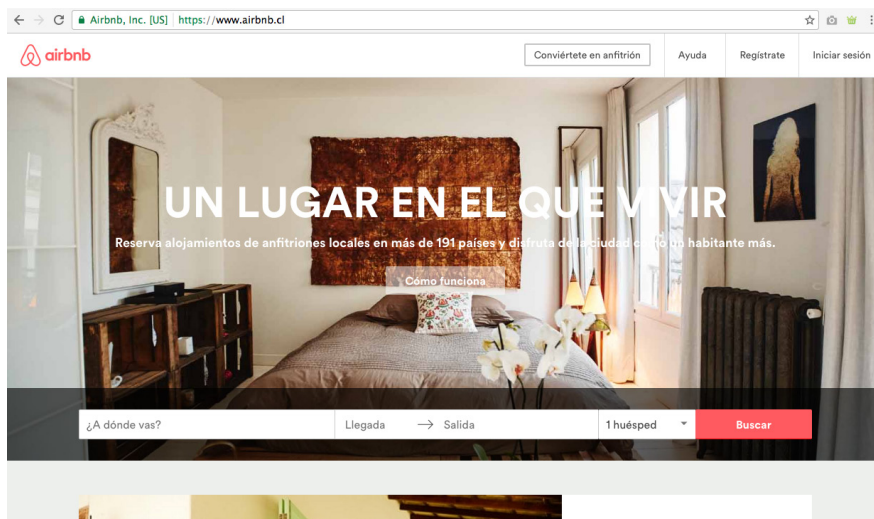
Airbnb, Inc. [US] | https://www.airbnb.cl

airbnb

Conviértete en anfitrión

Ayuda

Regístrate

Iniciar sesión

UN LUGAR EN EL QUE VIVIR

Reserva alojamientos de anfitriones locales en más de 191 países y disfruta de la ciudad como un habitante más.

Cómo funciona

¿A dónde vas?

Llegada → Salida

1 huésped

Buscar